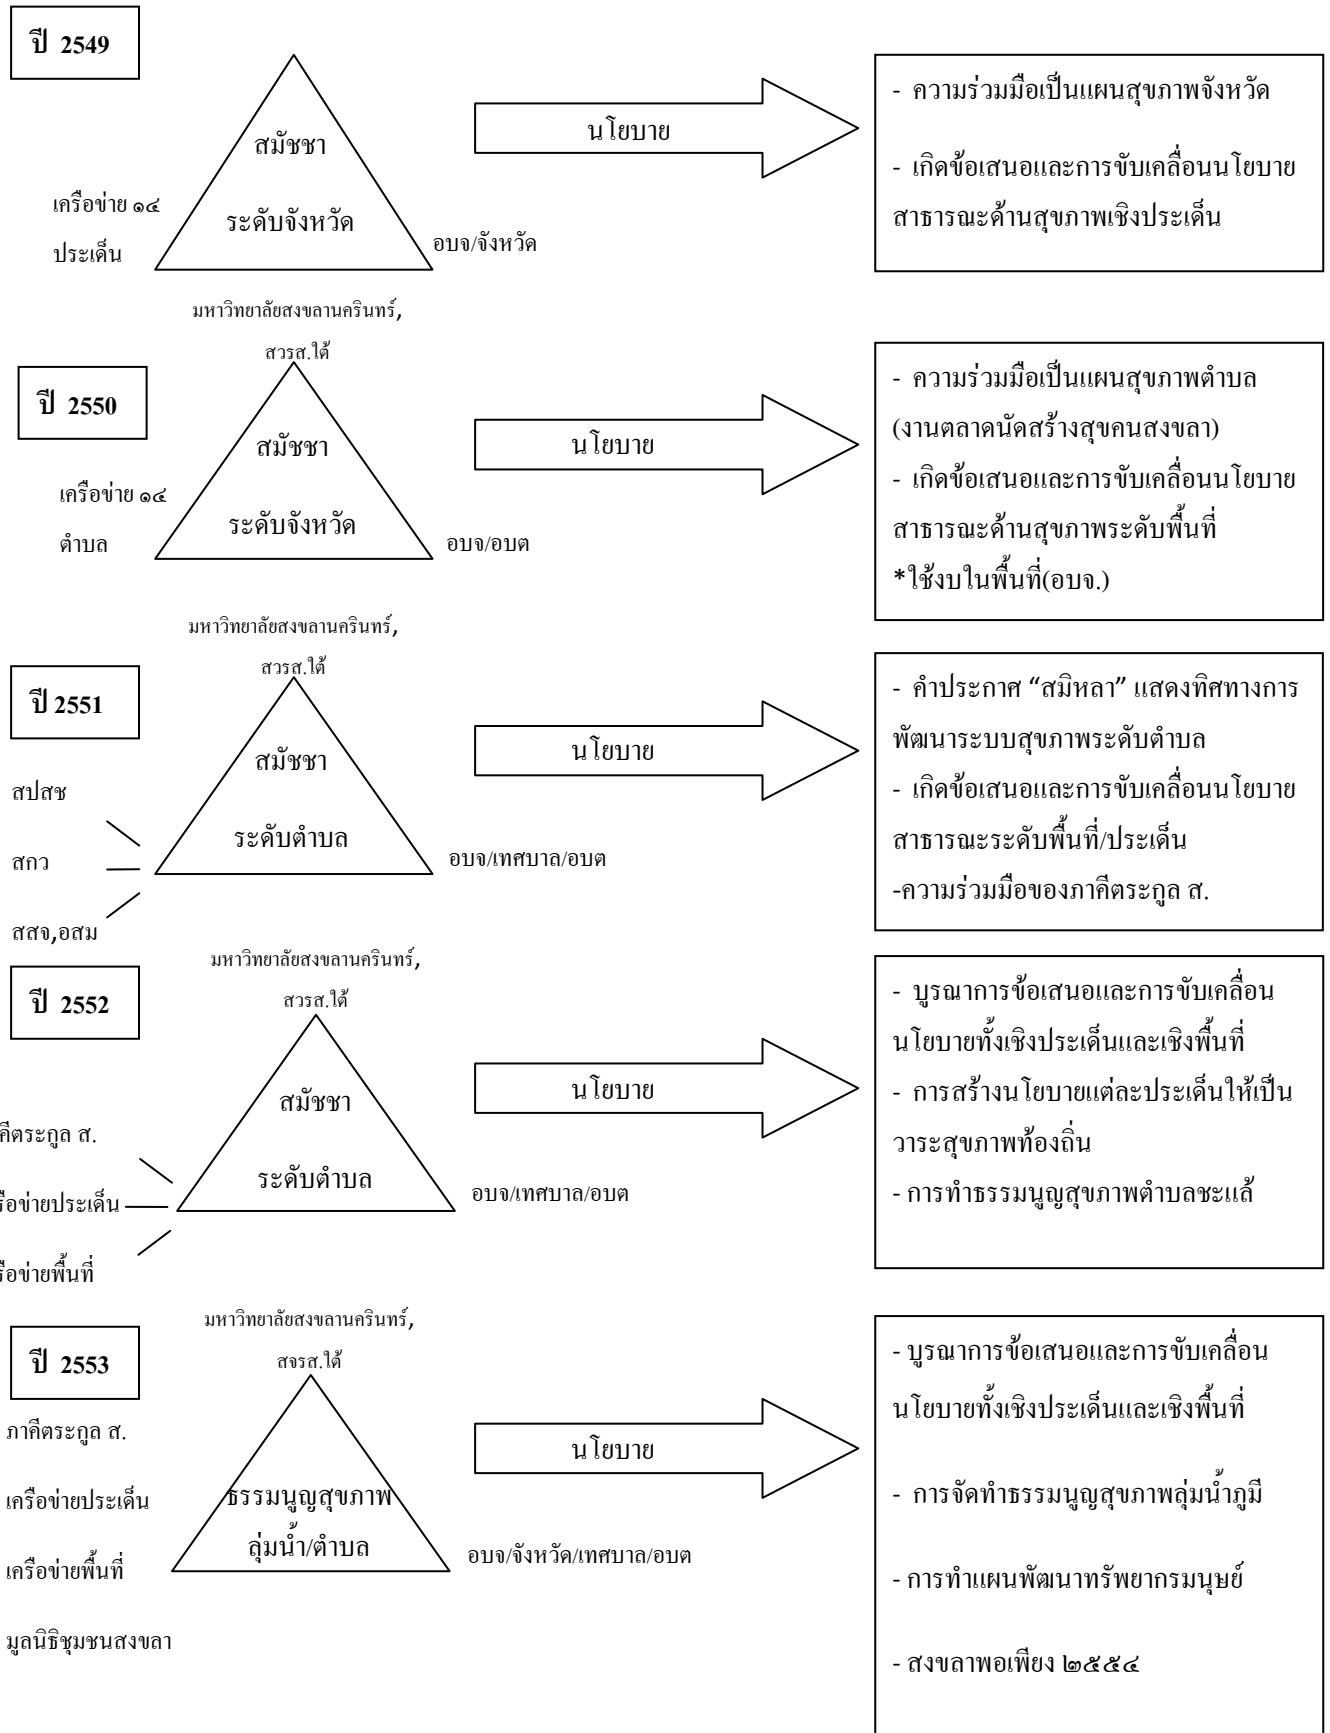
ปี 2549

สมัชชา

ระดับจังหวัด

เครือข่าย ๑๔

ประเด็น

อบจ/จังหวัด

นโยบาย

- ความร่วมมือเป็นแผนสุขภาพจังหวัด

- เกิดข้อเสนอและการขับเคลื่อนนโยบายสาธารณะด้านสุขภาพเชิงประเด็น

มหาวิทยาลัยสงขลานครินทร์,

สวรส.ใต้

ปี 2550

สมัชชา

ระดับจังหวัด

เครือข่าย ๑๔

ตำบล

อบจ/อบต

นโยบาย

- ความร่วมมือเป็นแผนสุขภาพตำบล (งานตลาดนัดสร้างสุขคนสงขลา)

- เกิดข้อเสนอและการขับเคลื่อนนโยบายสาธารณะด้านสุขภาพระดับพื้นที่

*ใช้งบในพื้นที่(อบจ.)

มหาวิทยาลัยสงขลานครินทร์,

สวรส.ใต้

ปี 2551

สมัชชา

ระดับตำบล

สปสช

สกว

สสจ,อสม

อบจ/เทศบาล/อบต

นโยบาย

- คำประกาศ “สมิหลา” แสดงทิศทางการพัฒนาระบบสุขภาพระดับตำบล

- เกิดข้อเสนอและการขับเคลื่อนนโยบายสาธารณะระดับพื้นที่/ประเด็น

-ความร่วมมือของภาคีตระกูล ส.

มหาวิทยาลัยสงขลานครินทร์,

สวรส.ใต้

ปี 2552

สมัชชา

ระดับตำบล

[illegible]คีตระกูล ส.

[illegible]รือข่ายประเด็น

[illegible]รือข่ายพื้นที่

อบจ/เทศบาล/อบต

นโยบาย

- บูรณาการข้อเสนอและการขับเคลื่อนนโยบายทั้งเชิงประเด็นและเชิงพื้นที่

- การสร้างนโยบายแต่ละประเด็นให้เป็นวาระสุขภาพท้องถิ่น

- การทำธรรมนูญสุขภาพตำบลชะแล้

มหาวิทยาลัยสงขลานครินทร์,

สจรส.ใต้

ปี 2553

ภาคีตระกูล ส.

เครือข่ายประเด็น

เครือข่ายพื้นที่

มูลนิธิชุมชนสงขลา

ธรรมนูญสุขภาพ

ลุ่มน้ำ/ตำบล

อบจ/จังหวัด/เทศบาล/อบต

นโยบาย

- บูรณาการข้อเสนอและการขับเคลื่อนนโยบายทั้งเชิงประเด็นและเชิงพื้นที่

- การจัดทำธรรมนูญสุขภาพลุ่มน้ำภูมี

- การทำแผนพัฒนาทรัพยากรมนุษย์

- สงขลาพอเพียง ๒๕๕๔